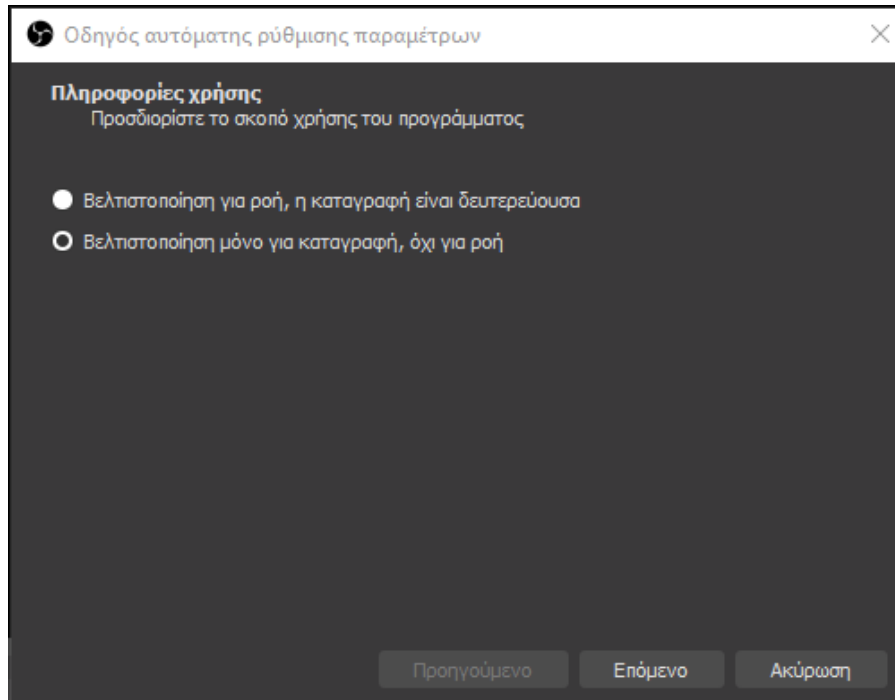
Οδηγός αυτόματης ρύθμισης παραμέτρων

Πληροφορίες χρήσης
Προσδιορίστε το σκοπό χρήσης του προγράμματος

Βελτιστοποίηση για ροή, η καταγραφή είναι δευτερεύουσα

Βελτιστοποίηση μόνο για καταγραφή, όχι για ροή

Προηγούμενο
Επόμενο
Ακύρωση